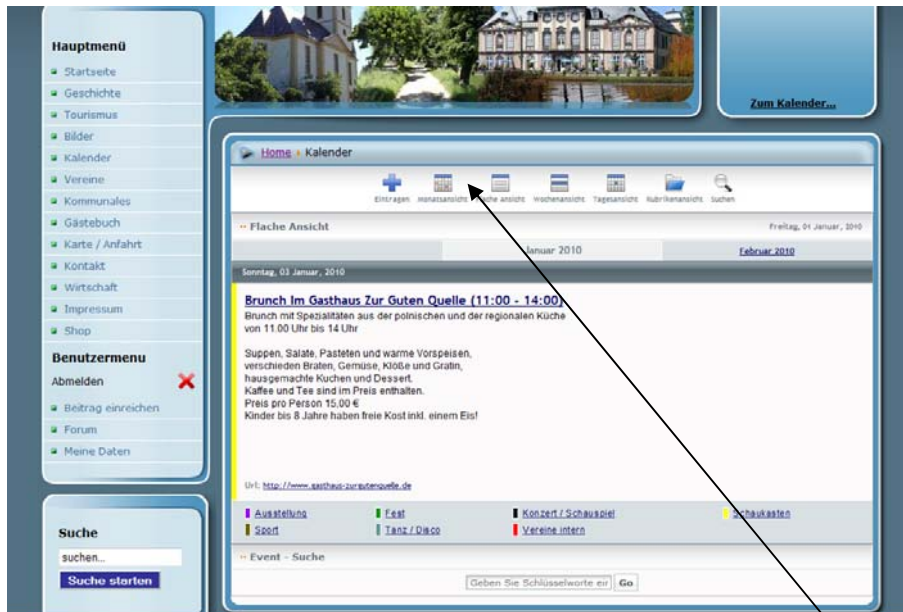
Hauptmenü
Startseite
Geschichte
Tourismus
Bilder
Kalender
Vereine
Kommunales
Gästebuch
Karte / Anfahrt
Kontakt
Wirtschaft
Impressum
Shop

Benutzermenu
Abmelden
Beitrag einreichen
Forum
Meine Daten

Suche
suchen...
Suche starten

Zum Kalender...

Home › Kalender

Eintragen Monatsansicht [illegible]liche Ansicht Wochenansicht Tagesansicht Rubrikenansicht Suchen

Flache Ansicht
Freitag, 01 Januar, 2010

Januar 2010 Februar 2010

Sonntag, 03 Januar, 2010

Brunch Im Gasthaus Zur Guten Quelle (11:00 - 14:00)
Brunch mit Spezialitäten aus der polnischen und der regionalen Küche von 11.00 Uhr bis 14 Uhr

Suppen, Salate, Pasteten und warme Vorspeisen, verschieden Braten, Gemüse, Klöße und Gratin, hausgemachte Kuchen und Dessert.
Kaffee und Tee sind im Preis enthalten.
Preis pro Person 15,00 €
Kinder bis 8 Jahre haben freie Kost inkl. einem Eis!

Url: http://www.gasthaus-zurgutenquelle.de

| Ausstellung | Fest | Konzert / Schauspiel | Schaukasten |
|---|---|---|---|
| Sport | Tanz / Disco | Vereine intern | |

Event - Suche
Geben Sie Schlüsselworte ein Go